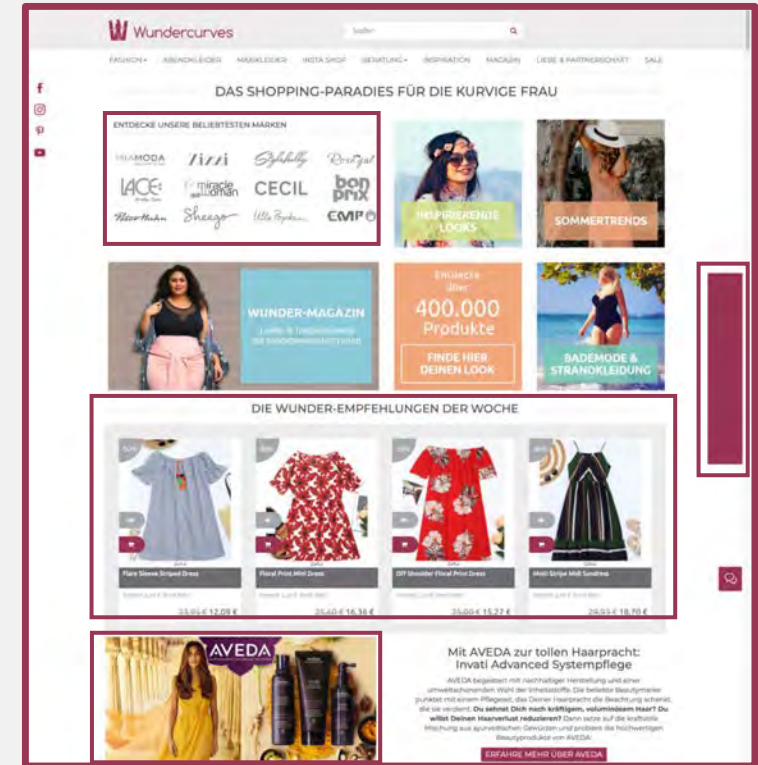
Wundercurves

Suche

FASHION ABENDKLEIDER MAXIKLEIDER INSTA SHOP BERATUNG INSPIRATION MAGAZIN LIEBE & PARTNERSCHAFT SALE

DAS SHOPPING-PARADIES FÜR DIE KURVIGE FRAU

ENTDECKE UNSERE BELIEBTESTEN MARKEN

MIAMODA Zizzi Stylebelly Rosegal
LACE miracle woman CECIL bon prix
Peter Hahn Sheego Ulla Popken EMP

INSPIRIERENDE LOOKS

SOMMERTRENDS

WUNDER-MAGAZIN

Entdecke über 400.000 Produkte

FINDE HIER DEINEN LOOK

BADEMODE & STRANDKLEIDUNG

DIE WUNDER-EMPFEHLUNGEN DER WOCHE

Flare Sleeve Striped Dress
35,95 € 12,09 €

Floral Print Mini Dress
25,60 € 16,36 €

Off Shoulder Floral Print Dress
35,00 € 15,27 €

Midi Stripe Midi Sundress
29,95 € 18,70 €

AVEDA

Mit AVEDA zur tollen Haarpracht: Invati Advanced Systempflege

AVEDA begeistert mit nachhaltiger Herstellung und einer umweltschonenden Wahl der Inhaltsstoffe. Die beliebte Beautymarke punktet mit einem Pflegeset, das Deiner Haarpracht die Beachtung schenkt, die sie verdient. Du sehnst Dich nach kräftigem, voluminösem Haar? Du willst Deinen Haarverlust reduzieren? Dann setze auf die kraftvolle Mischung aus ayurvedischen Gewürzen und probiere die hochwertigen Beautyprodukte von AVEDA.

ERFAHRE MEHR ÜBER AVEDA